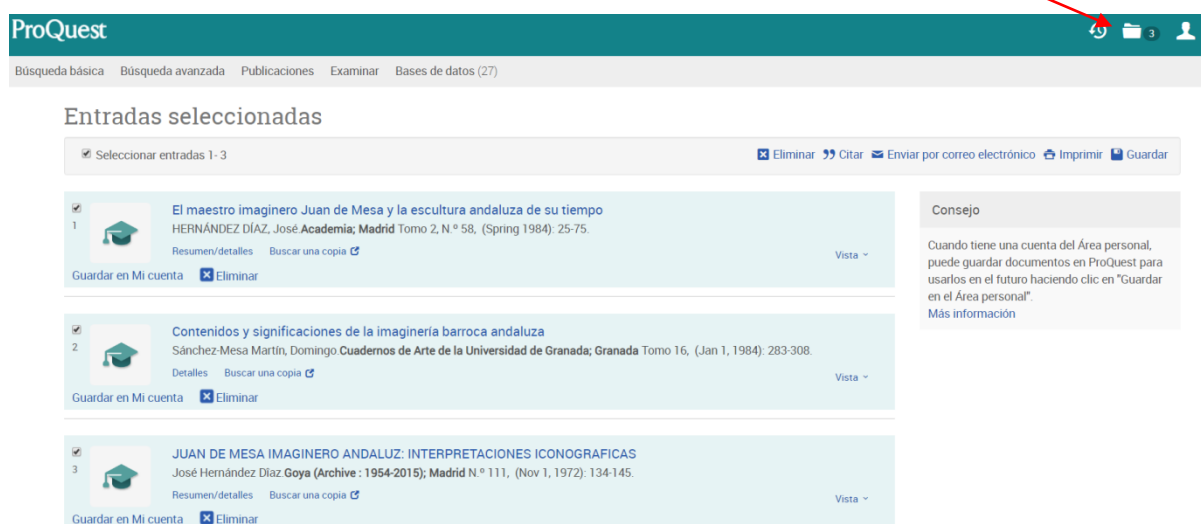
ProQuest

3

Búsqueda básica Búsqueda avanzada Publicaciones Examinar Bases de datos (27)

Entradas seleccionadas

Seleccionar entradas 1- 3

Eliminar Citar Enviar por correo electrónico Imprimir Guardar

1
El maestro imaginero Juan de Mesa y la escultura andaluza de su tiempo
HERNÁNDEZ DÍAZ, José.Academia; Madrid Tomo 2, N.º 58, (Spring 1984): 25-75.
Resumen/detalles Buscar una copia
Vista
Guardar en Mi cuenta Eliminar

2
Contenidos y significaciones de la imaginería barroca andaluza
Sánchez-Mesa Martín, Domingo.Cuadernos de Arte de la Universidad de Granada; Granada Tomo 16, (Jan 1, 1984): 283-308.
Detalles Buscar una copia
Vista
Guardar en Mi cuenta Eliminar

3
JUAN DE MESA IMAGINERO ANDALUZ: INTERPRETACIONES ICONOGRAFICAS
José Hernández Díaz.Goya (Archive : 1954-2015); Madrid N.º 111, (Nov 1, 1972): 134-145.
Resumen/detalles Buscar una copia
Vista
Guardar en Mi cuenta Eliminar

Consejo

Cuando tiene una cuenta del Área personal, puede guardar documentos en ProQuest para usarlos en el futuro haciendo clic en "Guardar en el Área personal".
Más información